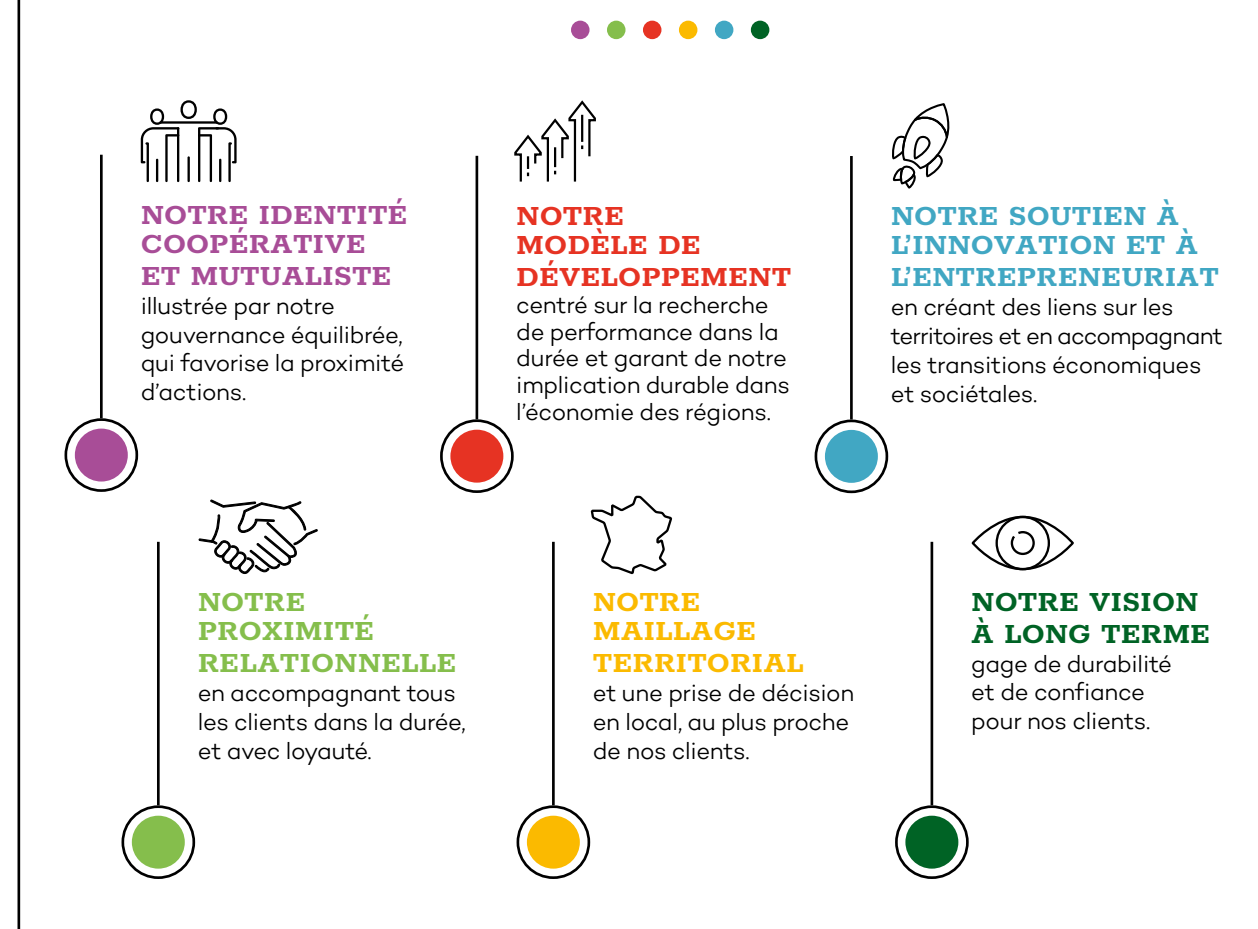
NOTRE IDENTITÉ COOPÉRATIVE ET MUTUALISTE
illustrée par notre gouvernance équilibrée, qui favorise la proximité d'actions.

NOTRE MODÈLE DE DÉVELOPPEMENT
centré sur la recherche de performance dans la durée et garant de notre implication durable dans l'économie des régions.

NOTRE SOUTIEN À L'INNOVATION ET À L'ENTREPRENEURIAT
en créant des liens sur les territoires et en accompagnant les transitions économiques et sociétales.

NOTRE PROXIMITÉ RELATIONNELLE
en accompagnant tous les clients dans la durée, et avec loyauté.

NOTRE MAILLAGE TERRITORIAL
et une prise de décision en local, au plus proche de nos clients.

NOTRE VISION À LONG TERME
gage de durabilité et de confiance pour nos clients.